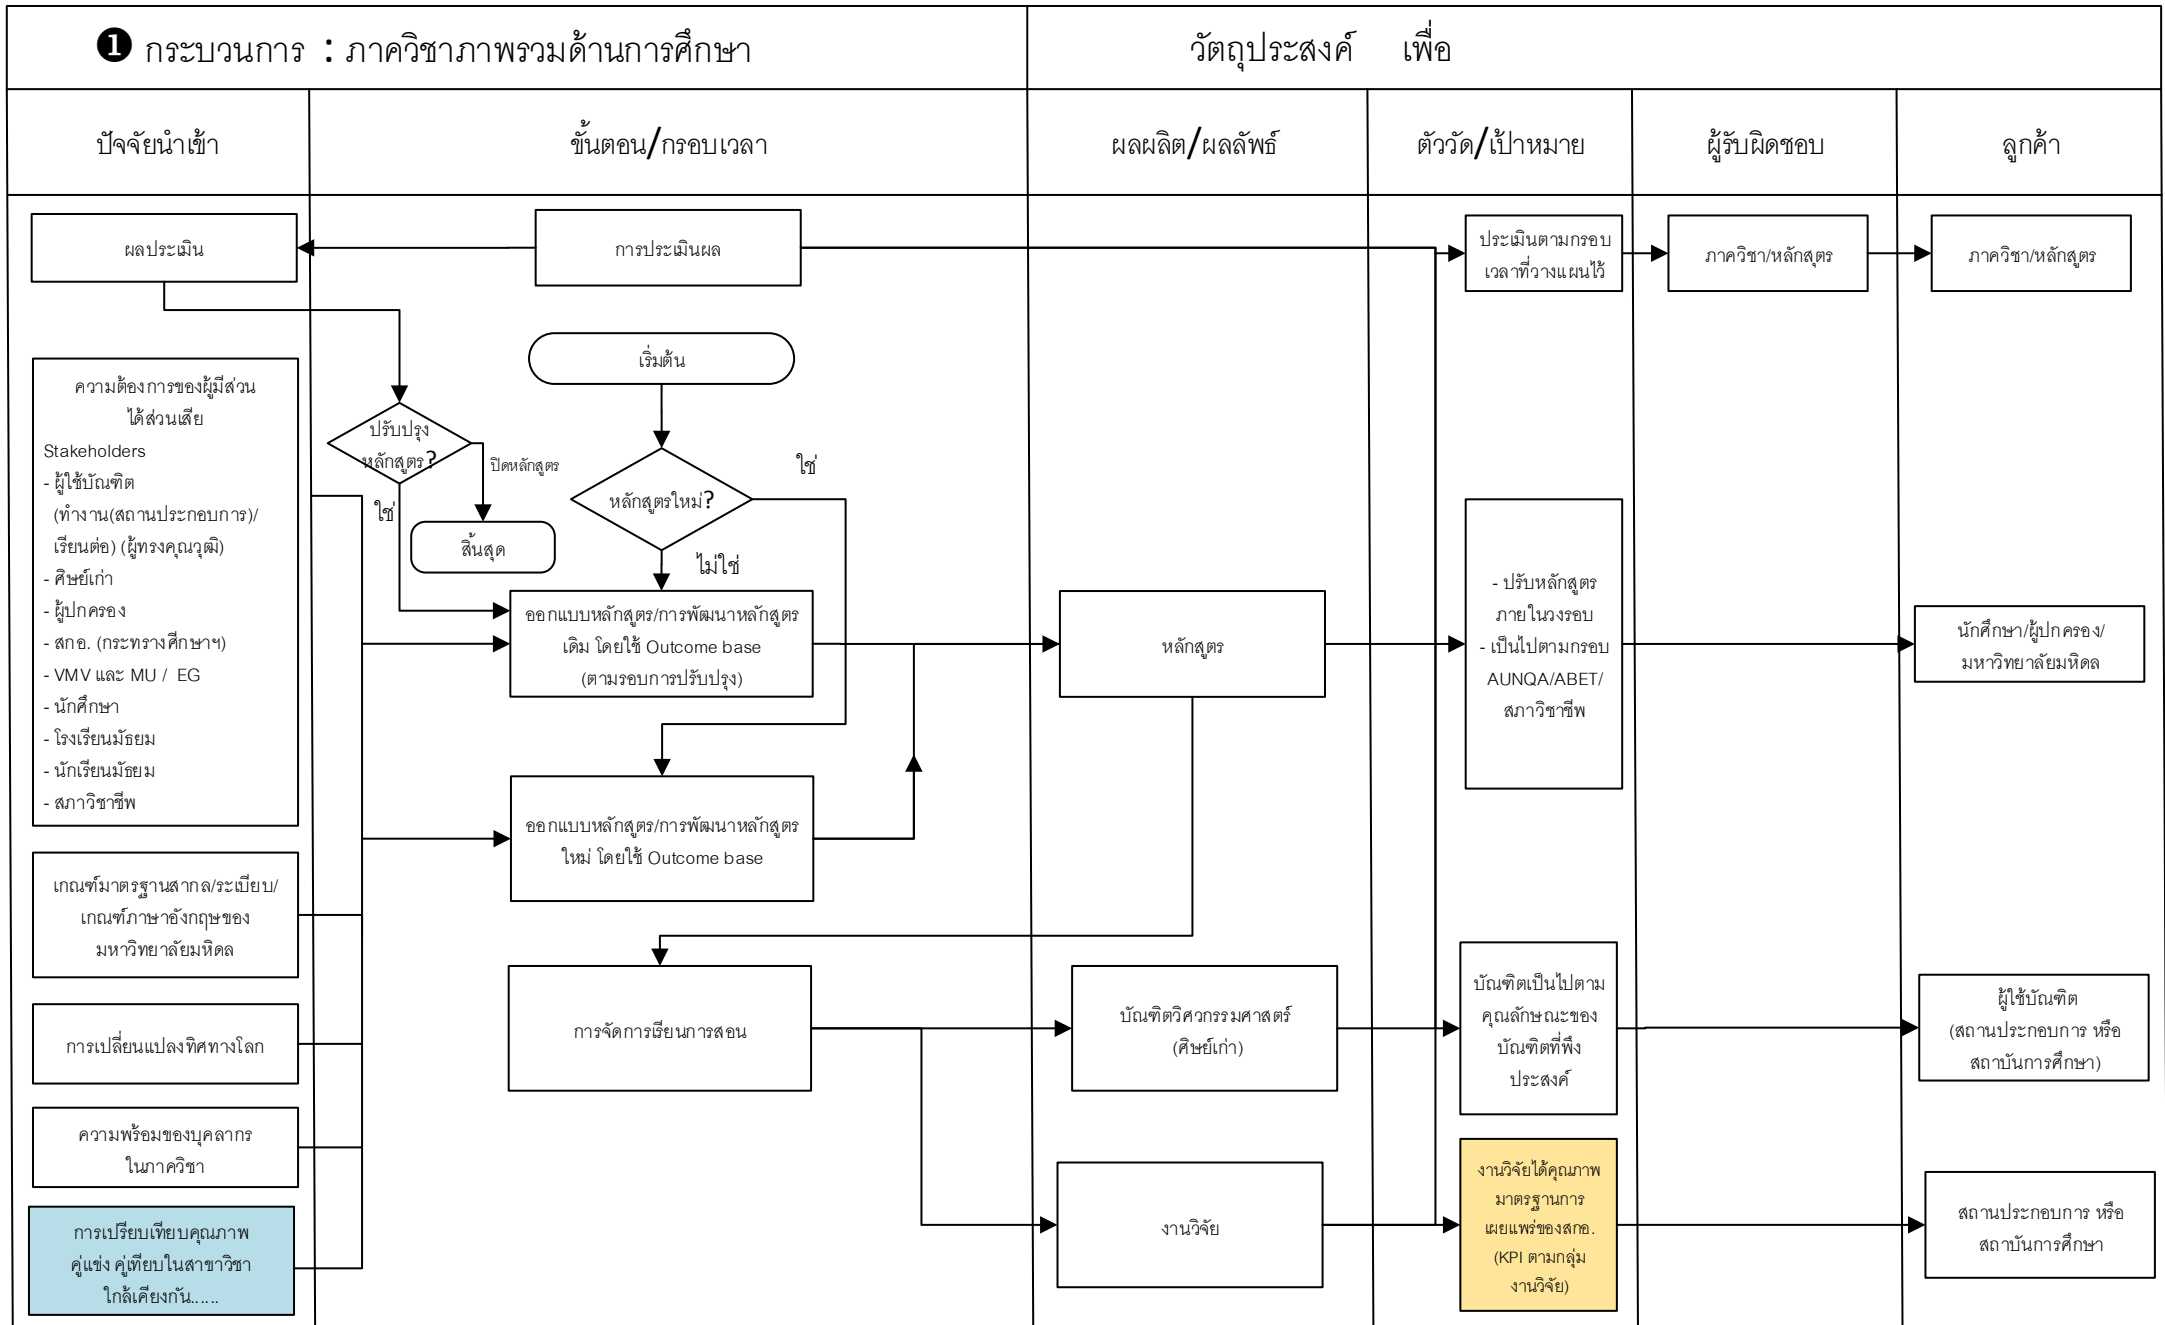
❶ กระบวนการ : ภาควิชาภาพรวมด้านการศึกษา

วัตถุประสงค์ เพื่อ

| ปัจจัยนำเข้า | ขั้นตอน/กรอบเวลา | ผลผลิต/ผลลัพธ์ | ตัววัด/เป้าหมาย | ผู้รับผิดชอบ | ลูกค้า |
|---|---|---|---|---|---|

ผลประเมิน

การประเมินผล

ประเมินตามกรอบเวลาที่วางแผนไว้

ภาควิชา/หลักสูตร

ภาควิชา/หลักสูตร

ความต้องการของผู้มีส่วนได้ส่วนเสีย
Stakeholders
- ผู้ใช้บัณฑิต (ทำงาน(สถานประกอบการ)/เรียนต่อ) (ผู้ทรงคุณวุฒิ)
- ศิษย์เก่า
- ผู้ปกครอง
- สกอ. (กระทรางศึกษาฯ)
- VMV และ MU / EG
- นักศึกษา
- โรงเรียนมัธยม
- นักเรียนมัธยม
- สภาวิชาชีพ

ปรับปรุงหลักสูตร?

ปิดหลักสูตร

ใช่

สิ้นสุด

เริ่มต้น

หลักสูตรใหม่?

ใช่

ไม่ใช่

ออกแบบหลักสูตร/การพัฒนาหลักสูตรเดิม โดยใช้ Outcome base (ตามรอบการปรับปรุง)

หลักสูตร

- ปรับหลักสูตรภายในวงรอบ
- เป็นไปตามกรอบ AUNQA/ABET/สภาวิชาชีพ

นักศึกษา/ผู้ปกครอง/มหาวิทยาลัยมหิดล

ออกแบบหลักสูตร/การพัฒนาหลักสูตรใหม่ โดยใช้ Outcome base

เกณฑ์มาตรฐานสากล/ระเบียบ/เกณฑ์ภาษาอังกฤษของมหาวิทยาลัยมหิดล

การจัดการเรียนการสอน

บัณฑิตวิศวกรรมศาสตร์ (ศิษย์เก่า)

บัณฑิตเป็นไปตามคุณลักษณะของบัณฑิตที่พึงประสงค์

ผู้ใช้บัณฑิต (สถานประกอบการ หรือ สถาบันการศึกษา)

การเปลี่ยนแปลงทิศทางโลก

ความพร้อมของบุคลากรในภาควิชา

การเปรียบเทียบคุณภาพ คู่แข่ง คู่เทียบในสาขาวิชาใกล้เคียงกัน......

งานวิจัย

งานวิจัยได้คุณภาพมาตรฐานการเผยแพร่ของสกอ. (KPI ตามกลุ่มงานวิจัย)

สถานประกอบการ หรือ สถาบันการศึกษา